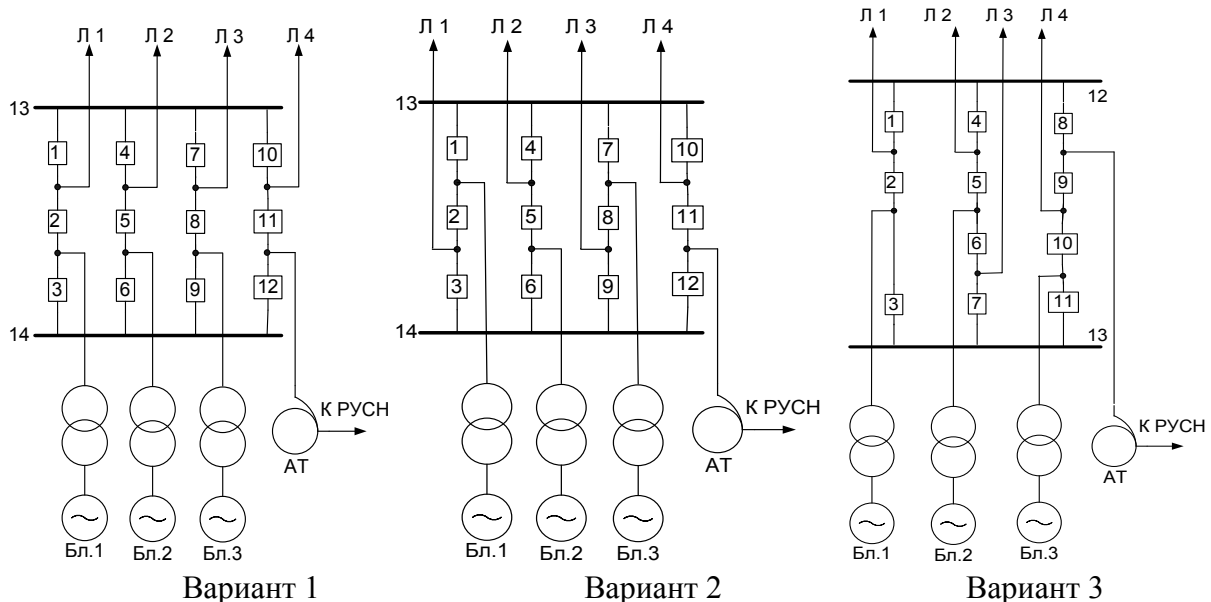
Л 1
Л 2
Л 3
Л 4
13
1
4
7
10
2
5
8
11
3
6
9
12
14
К РУСН
АТ
Бл.1
Бл.2
Бл.3
Вариант 1

Л 1
Л 2
Л 3
Л 4
13
1
4
7
10
2
5
8
11
3
6
9
12
14
К РУСН
АТ
Бл.1
Бл.2
Бл.3
Вариант 2

Л 1
Л 2
Л 3
Л 4
12
1
4
8
2
5
9
6
10
3
7
11
13
К РУСН
АТ
Бл.1
Бл.2
Бл.3
Вариант 3